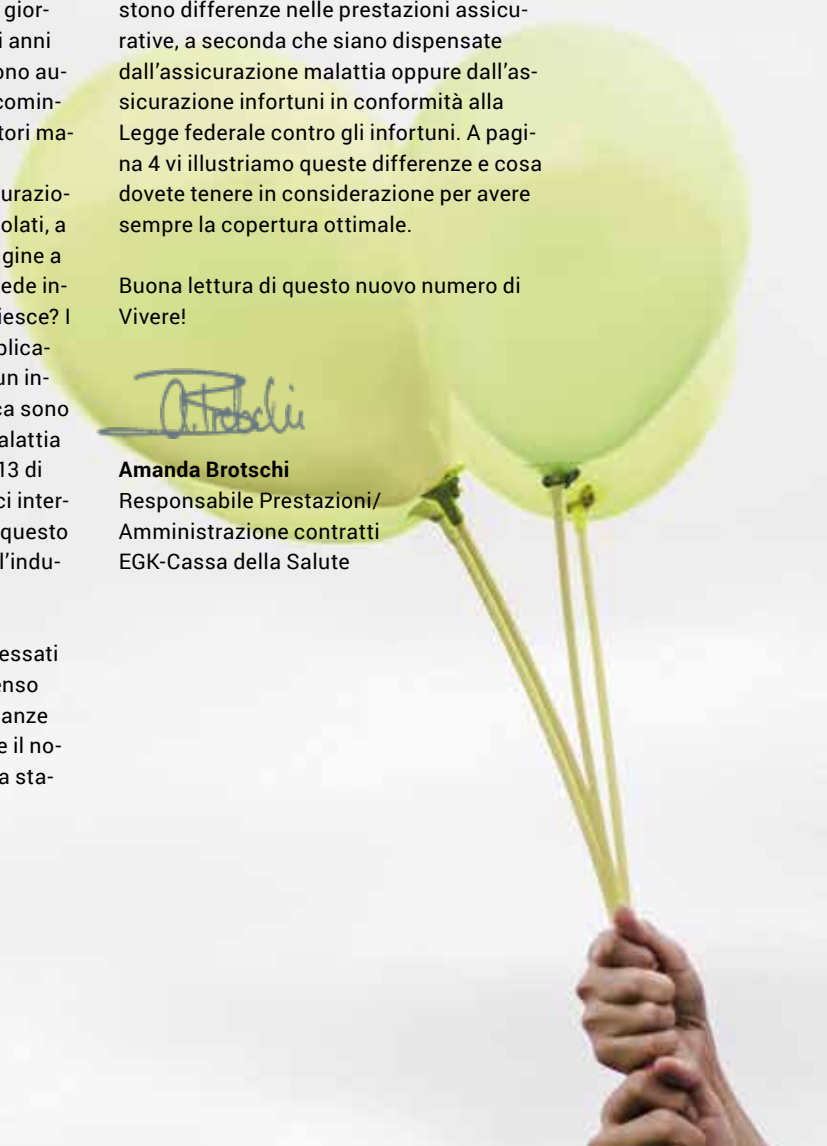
giorni anni ono au- comin- tori ma- urazio- olati, a gine a ede in- iesce? I plica- un in- ca sono alattia 13 di ci inter- questo l'indu-

essati enso anze e il no- a sta-

stono differenze nelle prestazioni assicurative, a seconda che siano dispensate dall'assicurazione malattia oppure dall'assicurazione infortuni in conformità alla Legge federale contro gli infortuni. A pagina 4 vi illustriamo queste differenze e cosa dovete tenere in considerazione per avere sempre la copertura ottimale.

Buona lettura di questo nuovo numero di Vivere!

A. Brotschi

**Amanda Brotschi**
Responsabile Prestazioni/ Amministrazione contratti
EGK-Cassa della Salute